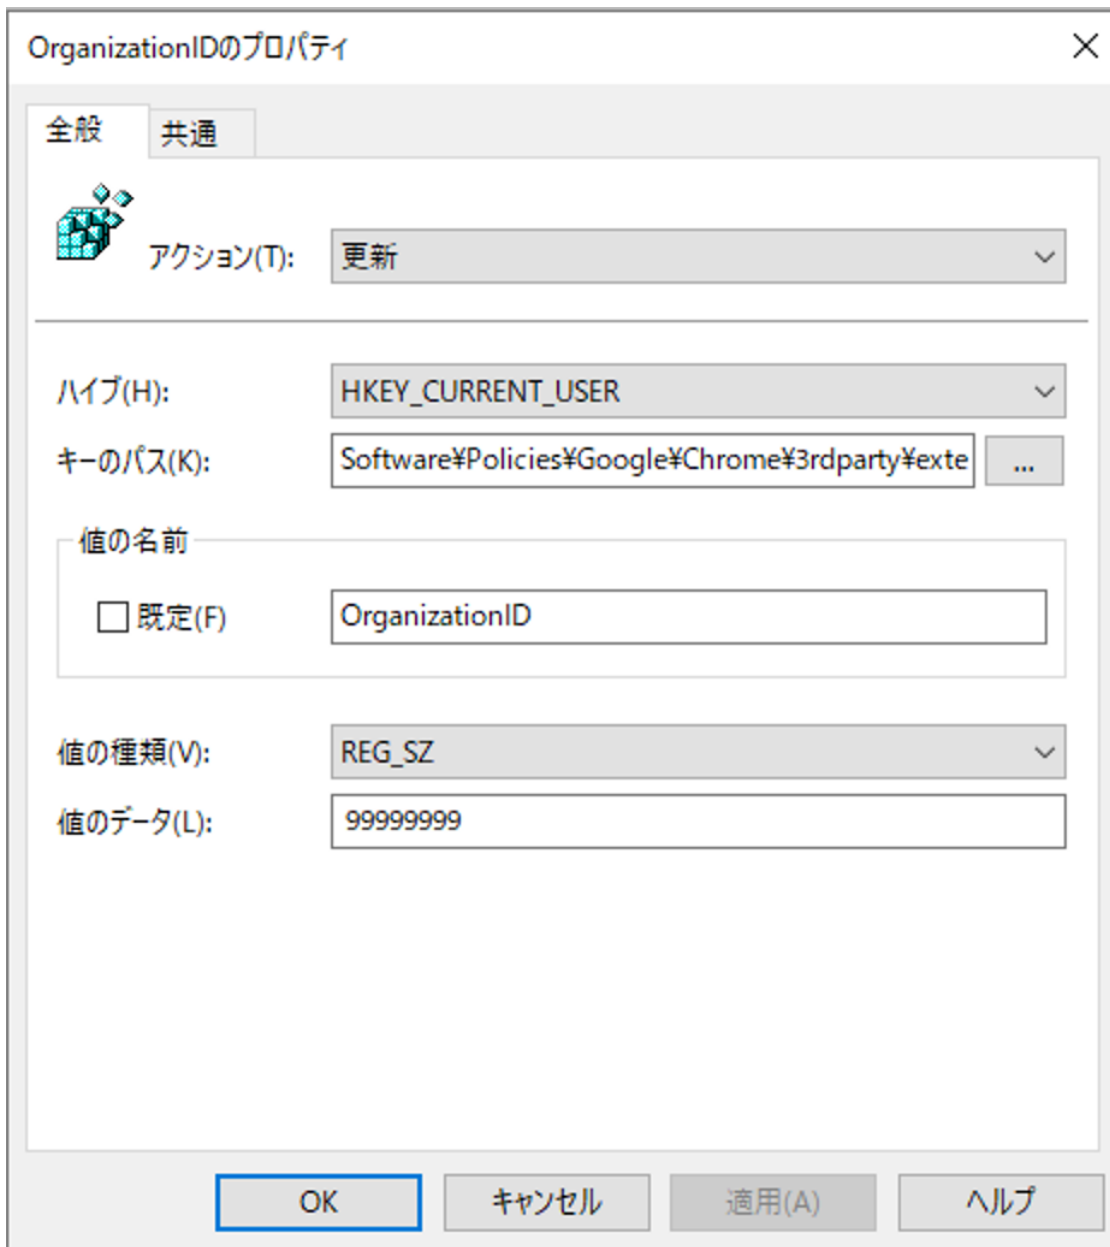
OrganizationIDのプロパティ

全般 共通

アクション(T): 更新

ハイブ(H): HKEY_CURRENT_USER

キーのパス(K): Software¥Policies¥Google¥Chrome¥3rdparty¥exte ...

値の名前

☐ 既定(F) OrganizationID

値の種類(V): REG_SZ

値のデータ(L): 99999999

OK キャンセル 適用(A) ヘルプ